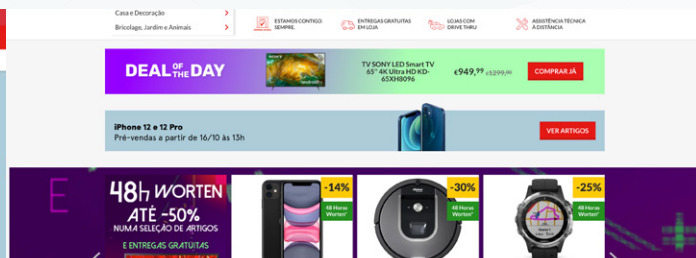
Casa e Decoração
Bricolage, Jardim e Animais

ESTAMOS CONTIGO. SEMPRE.
ENTREGAS GRATUITAS EM LOJA
LOJAS COM DRIVE THRU
ASSISTÊNCIA TÉCNICA À DISTÂNCIA

DEAL OF THE DAY
TV SONY LED Smart TV 65" 4K Ultra HD KD-65XH8096
€949,99 €1299,99
COMPRAR JÁ

iPhone 12 e 12 Pro
Pré-vendas a partir de 16/10 às 13h
VER ARTIGOS

48h WORTEN
ATÉ -50%
NUMA SELEÇÃO DE ARTIGOS
E ENTREGAS GRATUITAS

-14%
48 Horas Worten*
-30%
48 Horas Worten*
-25%
48 Horas Worten*